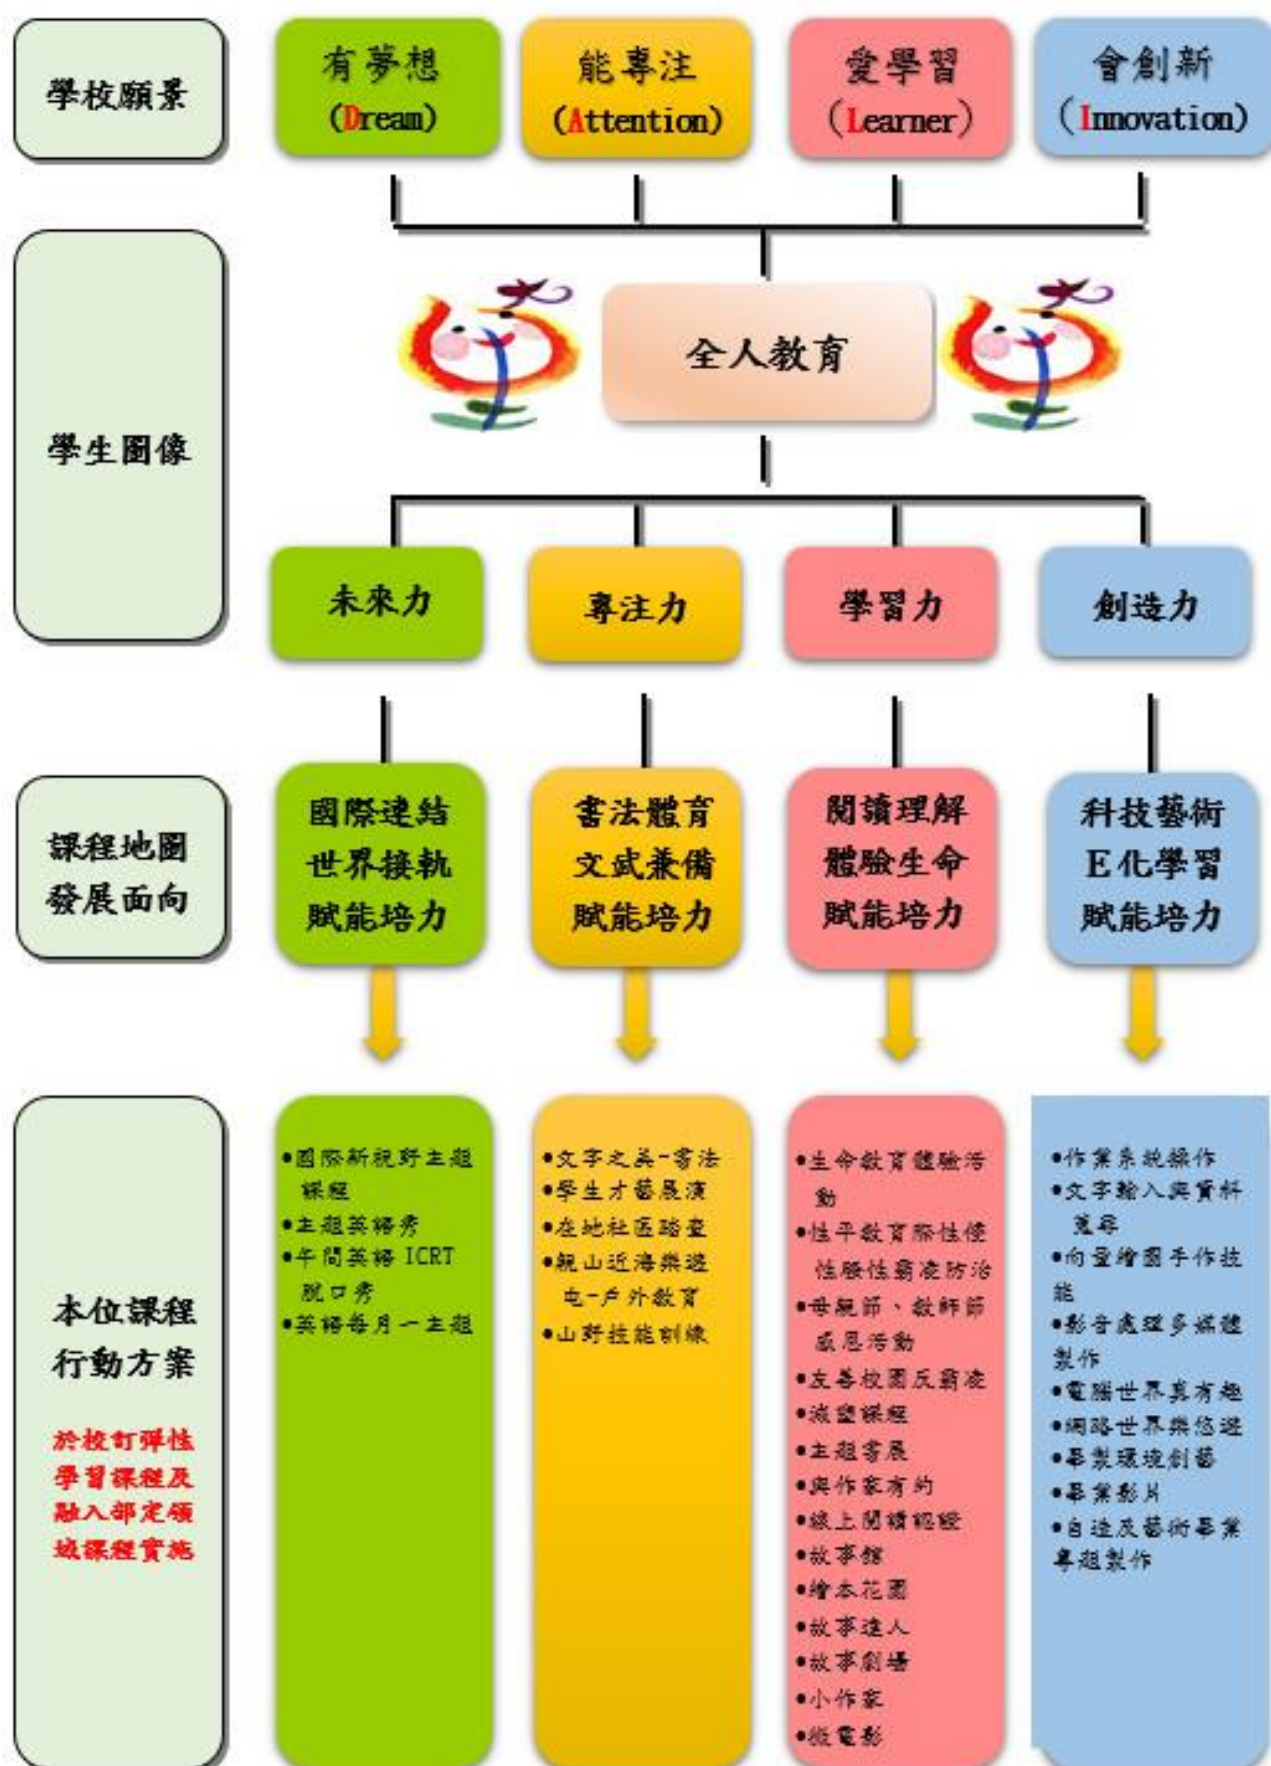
學校願景

有夢想
(Dream)

能專注
(Attention)

愛學習
(Learner)

會創新
(Innovation)

學生圖像

全人教育

未來力

專注力

學習力

創造力

課程地圖
發展面向

國際連結
世界接軌
賦能培力

書法體育
文武兼備
賦能培力

閱讀理解
體驗生命
賦能培力

科技藝術
E化學習
賦能培力

本位課程
行動方案

於校訂彈性學習課程及融入部定領域課程實施

•國際新視野主題課程
•主題英語秀
•午間英語 ICRT 脫口秀
•英語每月一主題

•文字之美-書法
•學生才藝展演
•在地社區踏查
•親山近海樂遊屯-戶外教育
•山野技能訓練

•生命教育體驗活動
•性平教育際性侵性騷性霸凌防治
•母親節、教師節感恩活動
•友善校園反霸凌
•滋靈課程
•主題書展
•與作家有約
•線上閱讀認證
•故事館
•繪本花園
•故事達人
•故事劇場
•小作家
•微電影

•作業系統操作
•文字輸入與資料蒐尋
•向量繪圖手作技能
•影音處理多媒體製作
•電腦世界真有趣
•網路世界樂悠遊
•畢製環境創藝
•畢業影片
•自造及藝術畢業專題製作